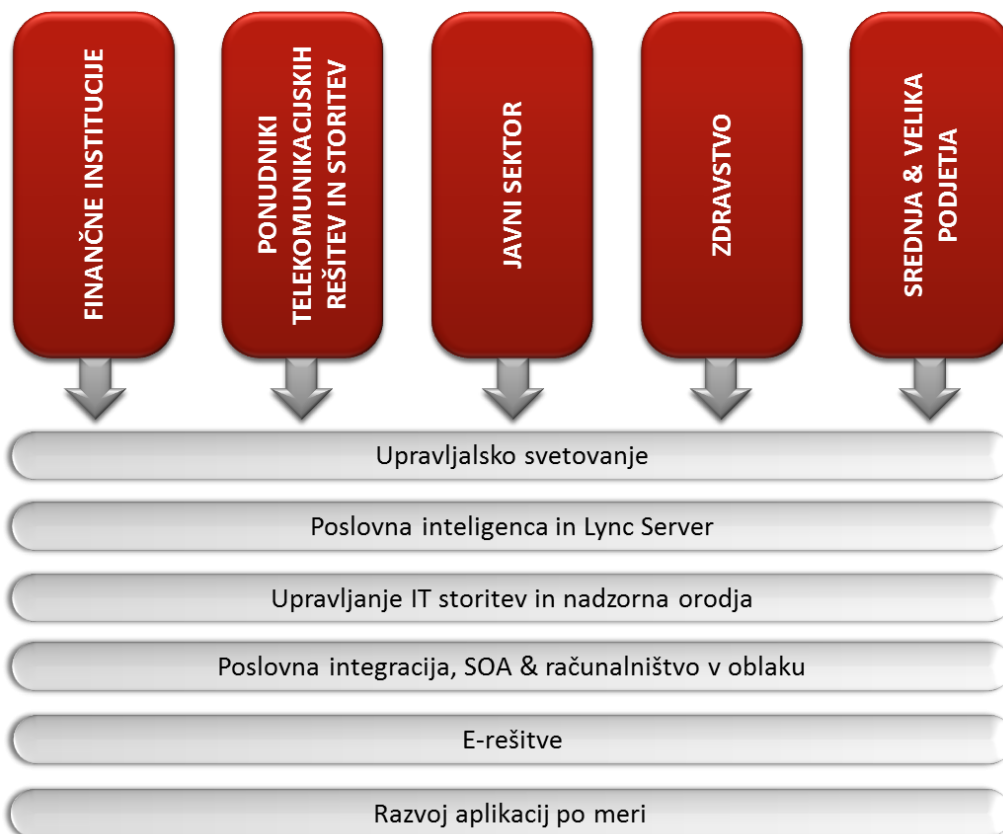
FINANČNE INSTITUCIJE

PONUDNIKI TELEKOMUNIKACIJSKIH REŠITEV IN STORITEV

JAVNI SEKTOR

ZDRAVSTVO

SREDNJA & VELIKA PODJETJA

Upravljalsko svetovanje

Poslovna inteligenca in Lync Server

Upravljanje IT storitev in nadzorna orodja

Poslovna integracija, SOA & računalništvo v oblaku

E-rešitve

Razvoj aplikacij po meri